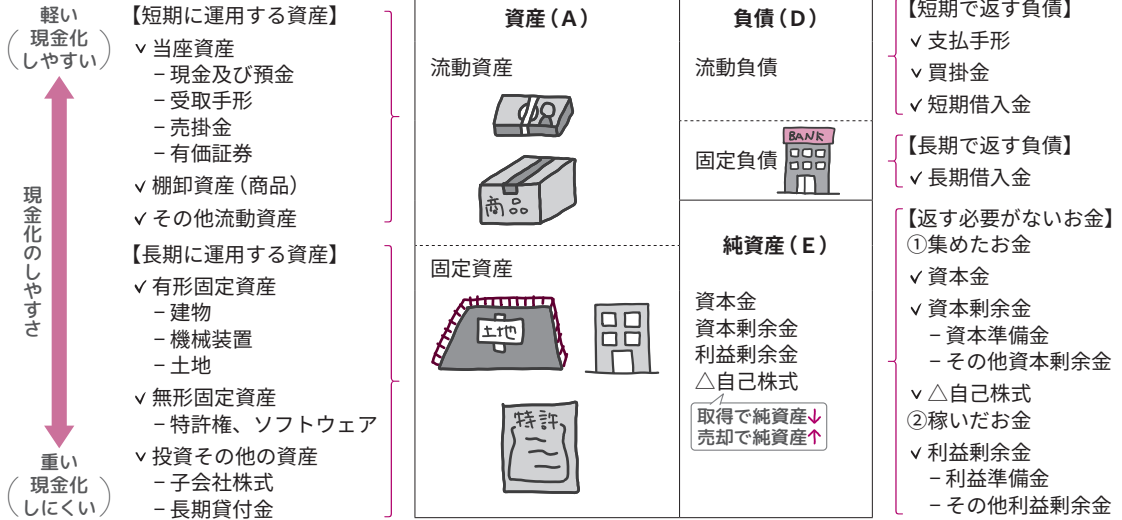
軽い
現金化
しやすい

現金化のしやすさ

重い
現金化
しにくい

【短期に運用する資産】
∨ 当座資産
– 現金及び預金
– 受取手形
– 売掛金
– 有価証券
∨ 棚卸資産（商品）
∨ その他流動資産

【長期に運用する資産】
∨ 有形固定資産
– 建物
– 機械装置
– 土地
∨ 無形固定資産
– 特許権、ソフトウェア
∨ 投資その他の資産
– 子会社株式
– 長期貸付金

資産（A）

流動資産

商品

固定資産

土地

特許

負債（D）

流動負債

固定負債

BANK

純資産（E）

資本金
資本剰余金
利益剰余金
△自己株式

取得で純資産↓
売却で純資産↑

【短期で返す負債】
∨ 支払手形
∨ 買掛金
∨ 短期借入金

【長期で返す負債】
∨ 長期借入金

【返す必要がないお金】
①集めたお金
∨ 資本金
∨ 資本剰余金
– 資本準備金
– その他資本剰余金
∨ △自己株式
②稼いだお金
∨ 利益剰余金
– 利益準備金
– その他利益剰余金